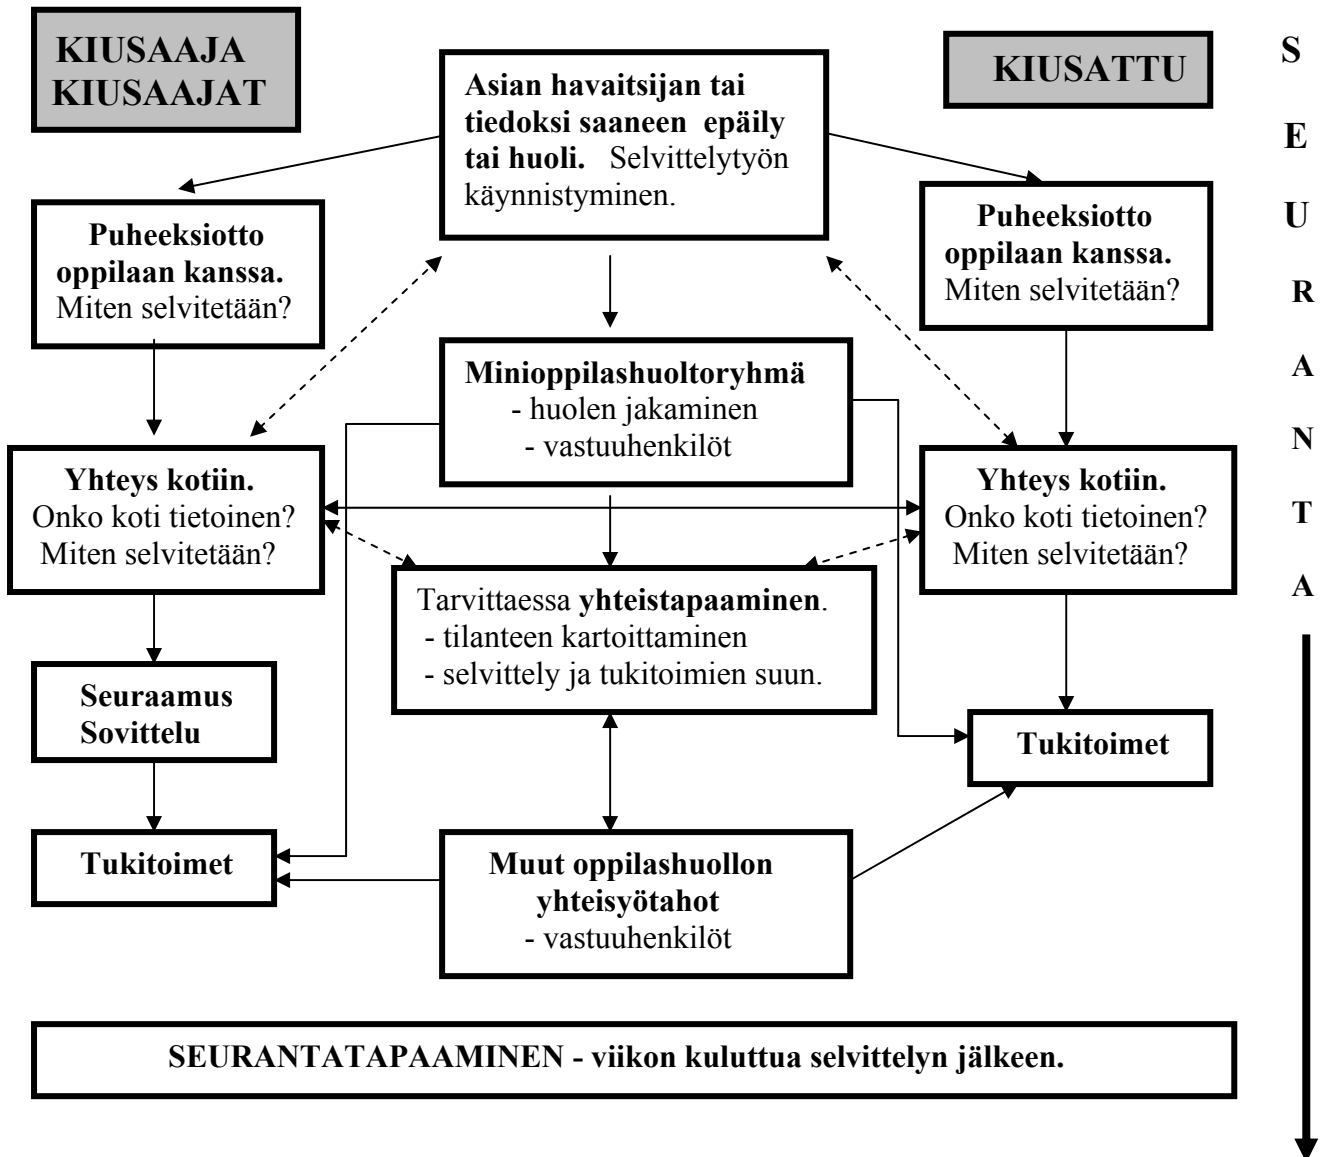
KIUSAAJA
KIUSAAJAT

Asian havaitsijan tai tiedoksi saaneen epäily tai huoli. Selvittelytyön käynnistyminen.

KIUSATTU

S
E
U
R
A
N
T
A

Puheeksiotto oppilaan kanssa. Miten selvitetään?

Puheeksiotto oppilaan kanssa. Miten selvitetään?

Minioppilashuoltoryhmä
- huolen jakaminen
- vastuuhenkilöt

Yhteys kotiin.
Onko koti tietoinen?
Miten selvitetään?

Yhteys kotiin.
Onko koti tietoinen?
Miten selvitetään?

Tarvittaessa yhteistapaaminen.
- tilanteen kartoittaminen
- selvittely ja tukitoimien suun.

Seuraamus
Sovittelu

Tukitoimet

Tukitoimet

Muut oppilashuollon yhteisyötahot
- vastuuhenkilöt

SEURANTATAPAAMINEN - viikon kuluttua selvittelyn jälkeen.